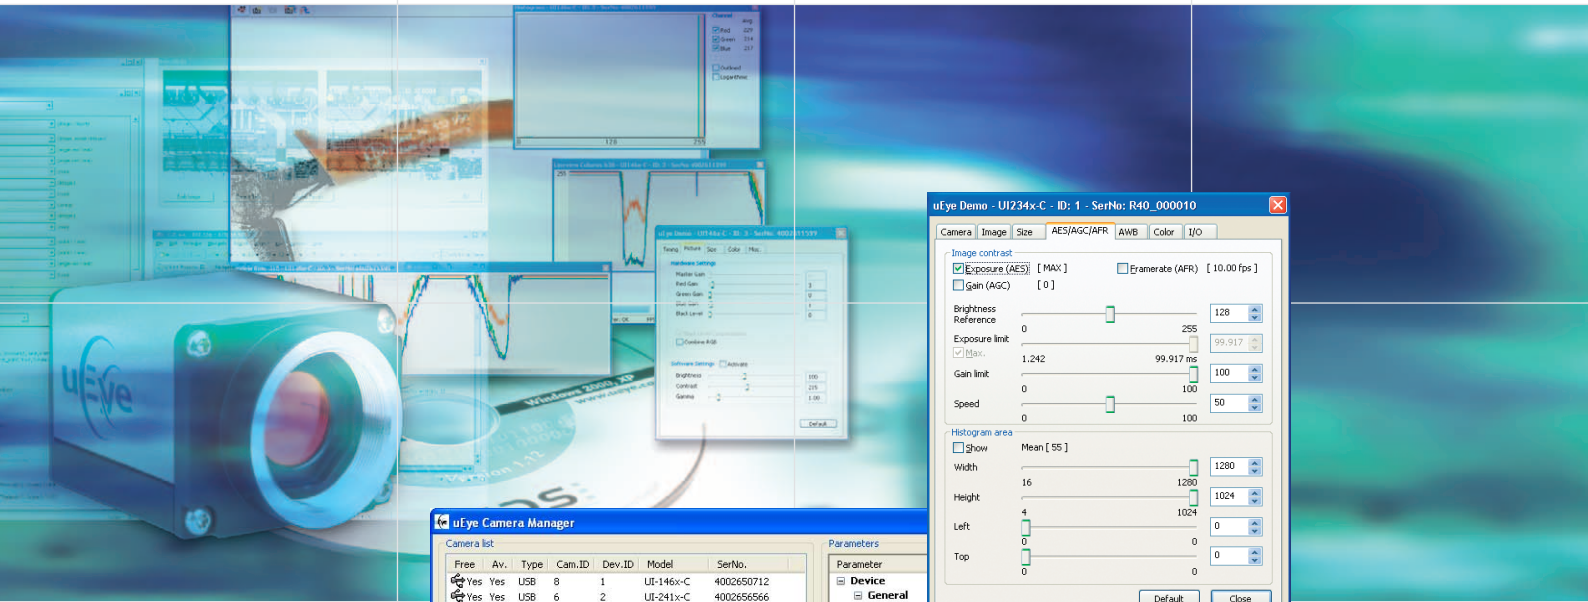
uEye Demo - UI234x-C - ID: 1 - SerNo: R40_000010

Camera | Image | Size | AES/AGC/AFR | AWB | Color | I/O

Image contrast
Exposure (AES) [ MAX ]
Framerate (AFR) [ 10.00 fps ]
Gain (AGC) [ 0 ]

Brightness Reference 0 255 128
Exposure limit 99.917
Max. 1.242 99.917 ms
Gain limit 0 100 100
Speed 0 100 50

Histogram area
Show Mean [ 55 ]
Width 16 1280 1280
Height 4 1024 1024
Left 0 0 0
Top 0 0 0

Default Close

uEye Camera Manager
Camera list

| Free | Av. | Type | Cam.ID | Dev.ID | Model | SerNo. |
|---|---|---|---|---|---|---|
| Yes | Yes | USB | 8 | 1 | UI-146x-C | 4002650712 |
| Yes | Yes | USB | 6 | 2 | UI-241x-C | 4002656566 |

Parameters
Parameter
Device
General

uEye
Windows 2000, XP
Version 1.12